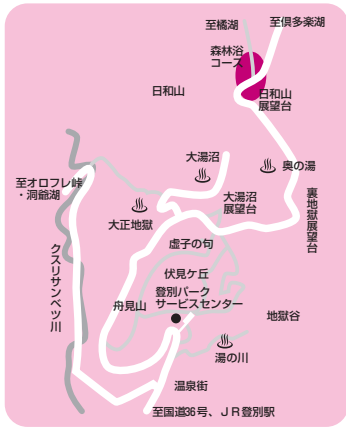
至橘湖
至倶多楽湖
森林浴コース
日和山展望台
日和山
大湯沼
奥の湯
至オロフレ峠・洞爺湖
大湯沼展望台
裏地獄展望台
大正地獄
虚子の句
クスリサンベツ川
伏見ケ丘
舟見山
登別パークサービスセンター
地獄谷
湯の川
温泉街
至国道36号、JR登別駅